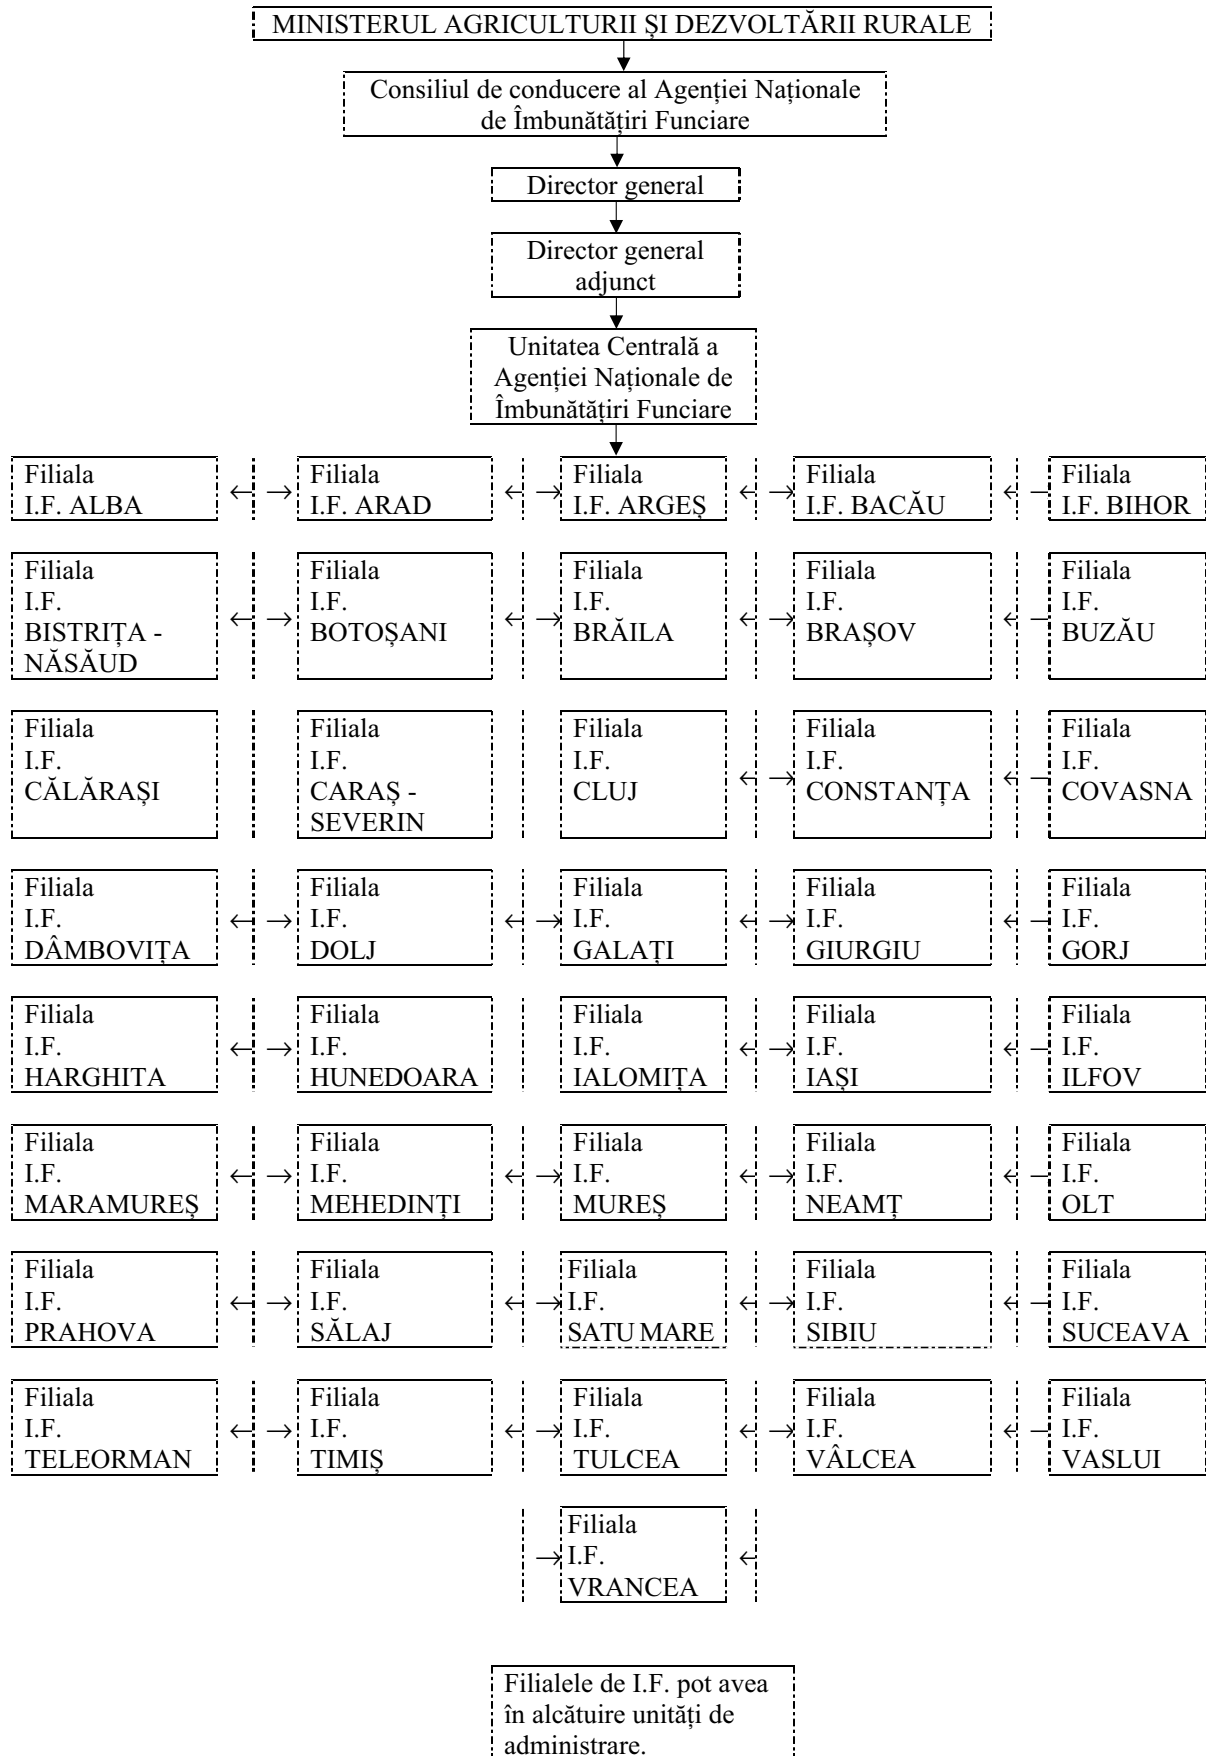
MINISTERUL AGRICULTURII ȘI DEZVOLTĂRII RURALE

Consiliul de conducere al Agenției Naționale de Îmbunătățiri Funciare

Director general

Director general adjunct

Unitatea Centrală a Agenției Naționale de Îmbunătățiri Funciare

Filiala I.F. ALBA

Filiala I.F. ARAD

Filiala I.F. ARGEȘ

Filiala I.F. BACĂU

Filiala I.F. BIHOR

Filiala I.F. BISTRIȚA - NĂSĂUD

Filiala I.F. BOTOȘANI

Filiala I.F. BRĂILA

Filiala I.F. BRAȘOV

Filiala I.F. BUZĂU

Filiala I.F. CĂLĂRAȘI

Filiala I.F. CARAȘ - SEVERIN

Filiala I.F. CLUJ

Filiala I.F. CONSTANȚA

Filiala I.F. COVASNA

Filiala I.F. DÂMBOVIȚA

Filiala I.F. DOLJ

Filiala I.F. GALAȚI

Filiala I.F. GIURGIU

Filiala I.F. GORJ

Filiala I.F. HARGHITA

Filiala I.F. HUNEDOARA

Filiala I.F. IALOMIȚA

Filiala I.F. IAȘI

Filiala I.F. ILFOV

Filiala I.F. MARAMUREȘ

Filiala I.F. MEHEDINȚI

Filiala I.F. MUREȘ

Filiala I.F. NEAMȚ

Filiala I.F. OLT

Filiala I.F. PRAHOVA

Filiala I.F. SĂLAJ

Filiala I.F. SATU MARE

Filiala I.F. SIBIU

Filiala I.F. SUCEAVA

Filiala I.F. TELEORMAN

Filiala I.F. TIMIȘ

Filiala I.F. TULCEA

Filiala I.F. VÂLCEA

Filiala I.F. VASLUI

Filiala I.F. VRANCEA

Filialele de I.F. pot avea în alcătuire unități de administrare.